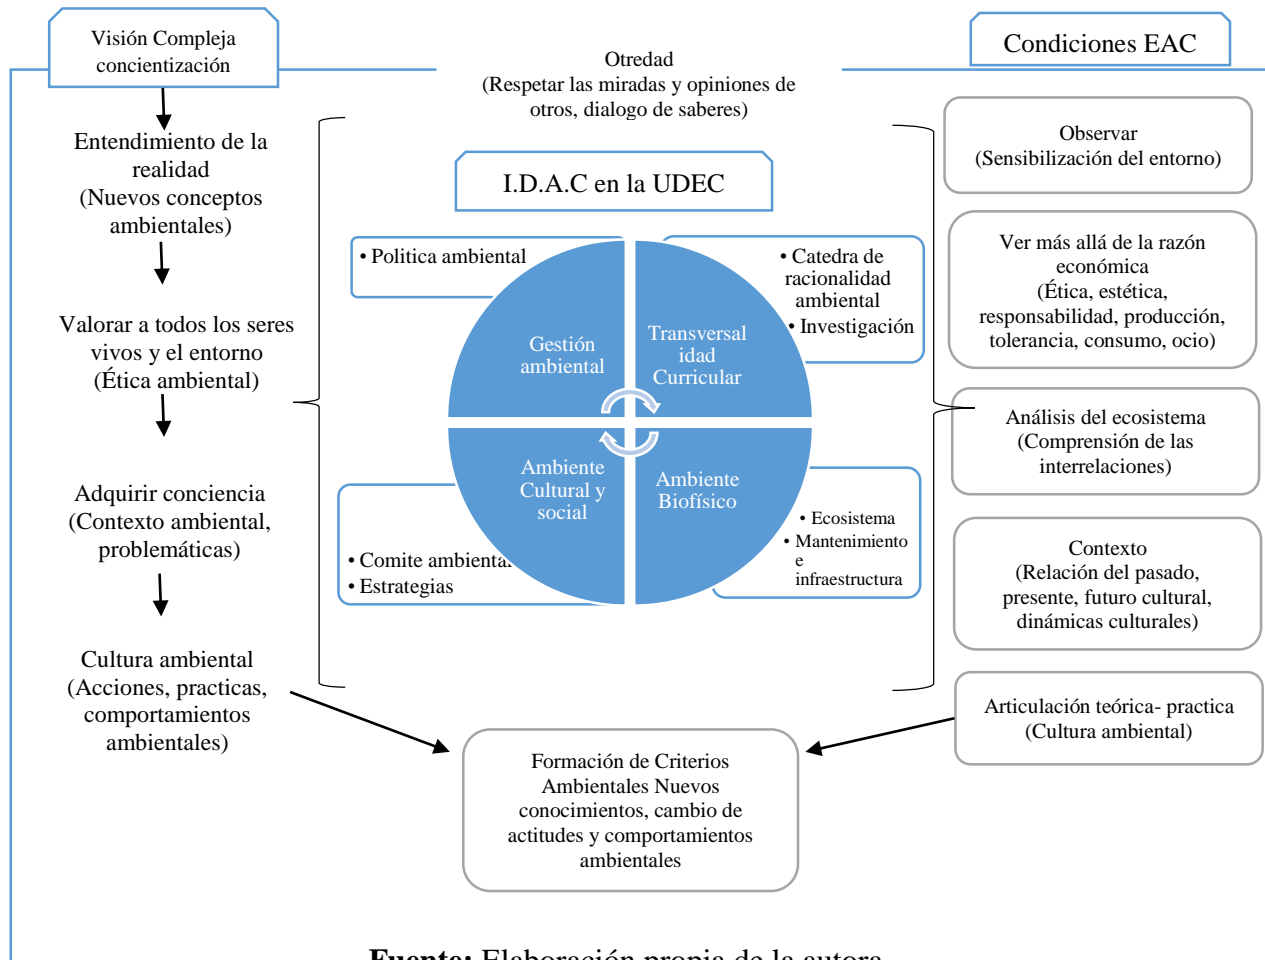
Visión Compleja concientización

Condiciones EAC

Otredad
(Respetar las miradas y opiniones de otros, dialogo de saberes)

Entendimiento de la realidad
(Nuevos conceptos ambientales)

Valorar a todos los seres vivos y el entorno
(Ética ambiental)

Adquirir conciencia
(Contexto ambiental, problemáticas)

Cultura ambiental
(Acciones, practicas, comportamientos ambientales)

I.D.A.C en la UDEC

• Politica ambiental

• Catedra de racionalidad ambiental
• Investigación

Gestión ambiental

Transversalidad Curricular

Ambiente Cultural y social

Ambiente Biofísico

• Comite ambiental
• Estrategias

• Ecosistema
• Mantenimiento e infraestructura

Observar
(Sensibilización del entorno)

Ver más allá de la razón económica
(Ética, estética, responsabilidad, producción, tolerancia, consumo, ocio)

Análisis del ecosistema
(Comprensión de las interrelaciones)

Contexto
(Relación del pasado, presente, futuro cultural, dinámicas culturales)

Articulación teórica- practica
(Cultura ambiental)

Formación de Criterios Ambientales Nuevos conocimientos, cambio de actitudes y comportamientos ambientales

Fuente: Elaboración propia de la autora